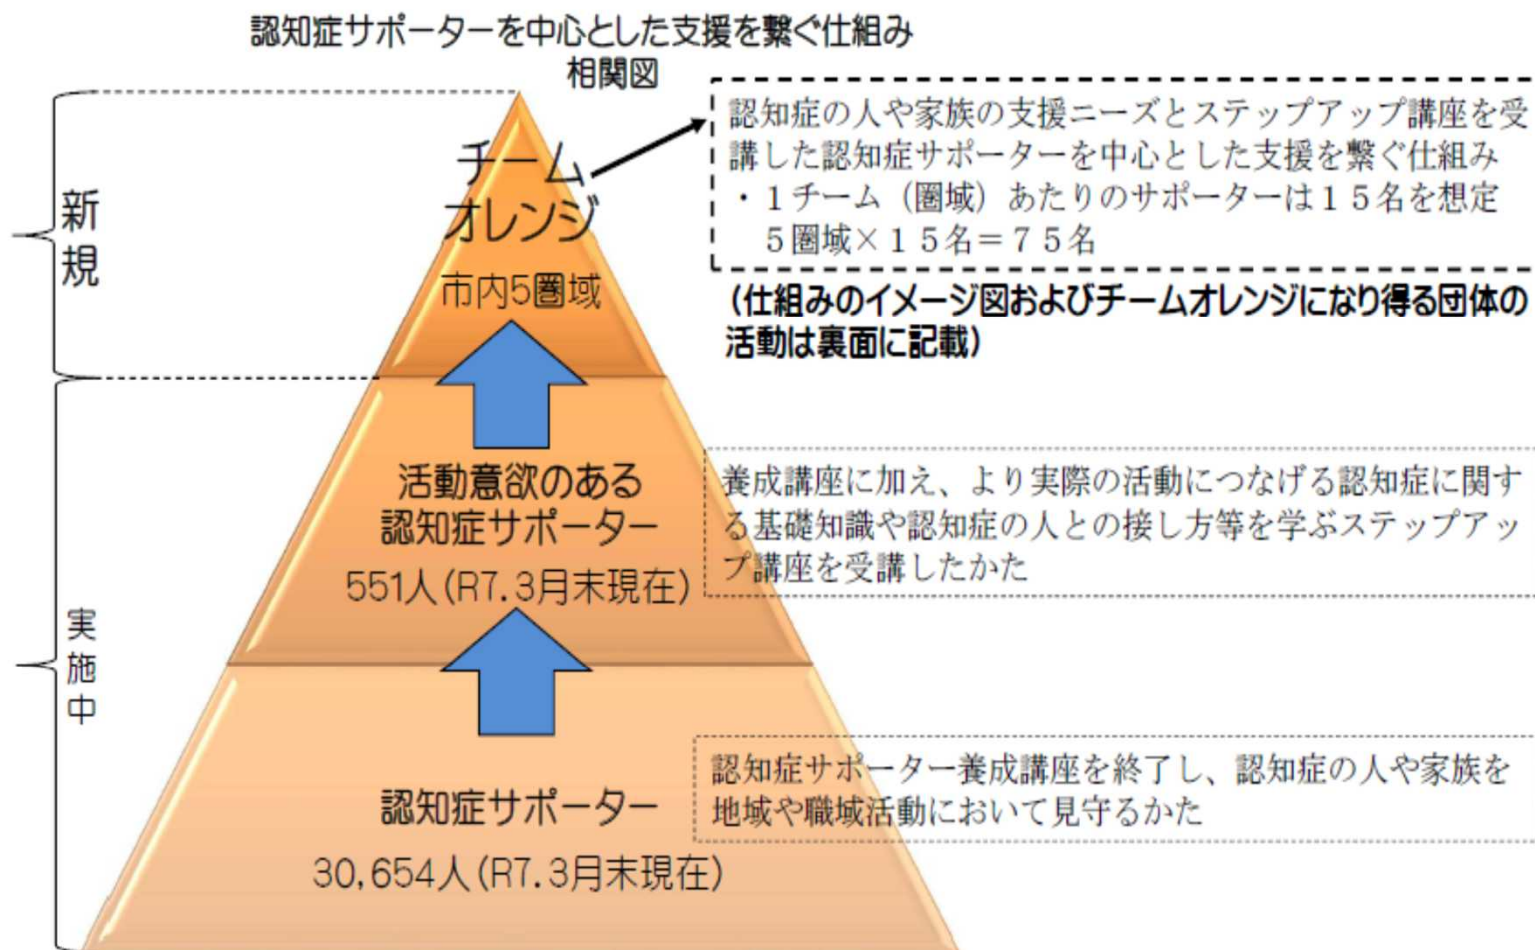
認知症サポーターを中心とした支援を繋ぐ仕組み
相関図

新規

チーム
オレンジ
市内5圏域

認知症の人や家族の支援ニーズとステップアップ講座を受講した認知症サポーターを中心とした支援を繋ぐ仕組み
・１チーム（圏域）あたりのサポーターは１５名を想定
５圏域×１５名＝７５名

（仕組みのイメージ図およびチームオレンジになり得る団体の活動は裏面に記載）

実施中

活動意欲のある
認知症サポーター
551人（R7.3月末現在）

養成講座に加え、より実際の活動につなげる認知症に関する基礎知識や認知症の人との接し方等を学ぶステップアップ講座を受講したかた

認知症サポーター
30,654人（R7.3月末現在）

認知症サポーター養成講座を終了し、認知症の人や家族を地域や職域活動において見守るかた